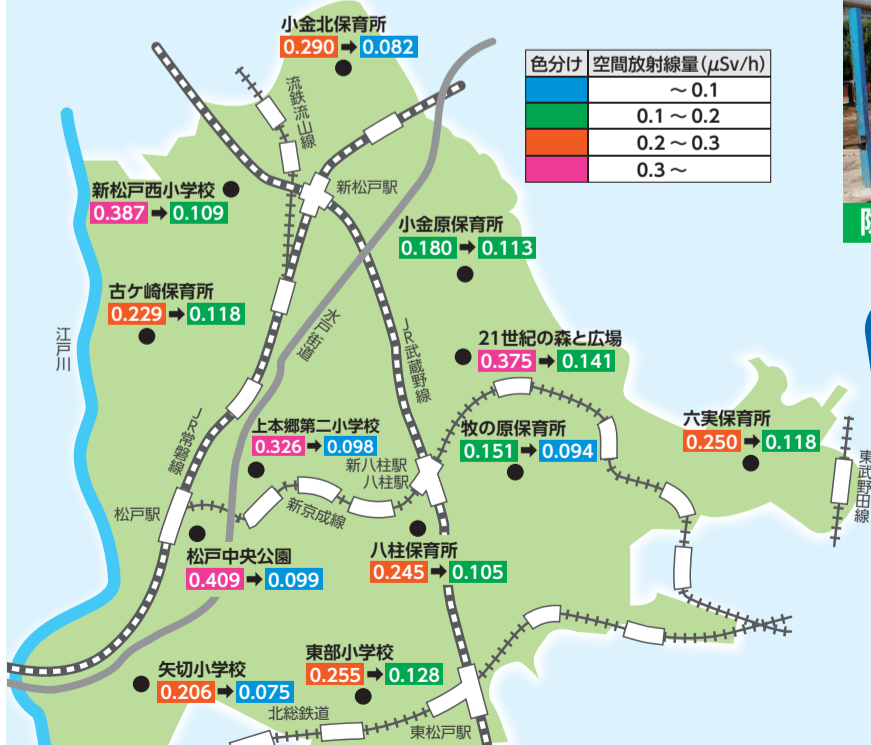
| 色分け | 空間放射線量（$\mu$Sv/h） |
|---|---|
|  | ～ 0.1 |
|  | 0.1 ～ 0.2 |
|  | 0.2 ～ 0.3 |
|  | 0.3 ～ |

小金北保育所
0.290 ➡ 0.082

流鉄流山線

新松戸駅

新松戸西小学校
0.387 ➡ 0.109

小金原保育所
0.180 ➡ 0.113

古ケ崎保育所
0.229 ➡ 0.118

江戸川

水戸街道

JR武蔵野線

21世紀の森と広場
0.375 ➡ 0.141

JR常磐線

上本郷第二小学校
0.326 ➡ 0.098

牧の原保育所
0.151 ➡ 0.094

六実保育所
0.250 ➡ 0.118

新八柱駅
八柱駅

東武野田線

松戸駅

新京成線

松戸中央公園
0.409 ➡ 0.099

八柱保育所
0.245 ➡ 0.105

東部小学校
0.255 ➡ 0.128

矢切小学校
0.206 ➡ 0.075

北総鉄道

東松戸駅

阝